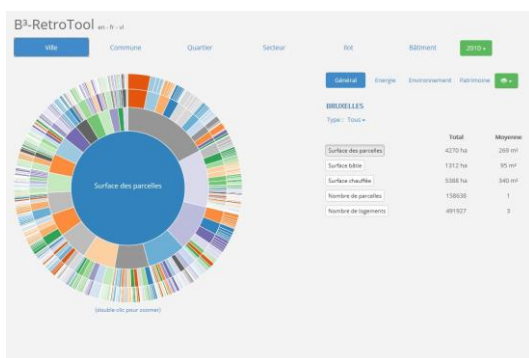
B³-RetroTool en - fr - nl

Ville Commune Quartier Secteur Ilot Bâtiment 2010 ▾

Surface des parcelles

(double-clic pour zoomer)

Général Energie Environnement Patrimoine

BRUXELLES

Type : Tous ▾

| | Total | Moyenne |
|---|---|---|
| Surface des parcelles | 4270 ha | 269 m² |
| Surface bâtie | 1312 ha | 95 m² |
| Surface chauffée | 5388 ha | 340 m² |
| Nombre de parcelles | 158638 | 1 |
| Nombre de logements | 491927 | 3 |